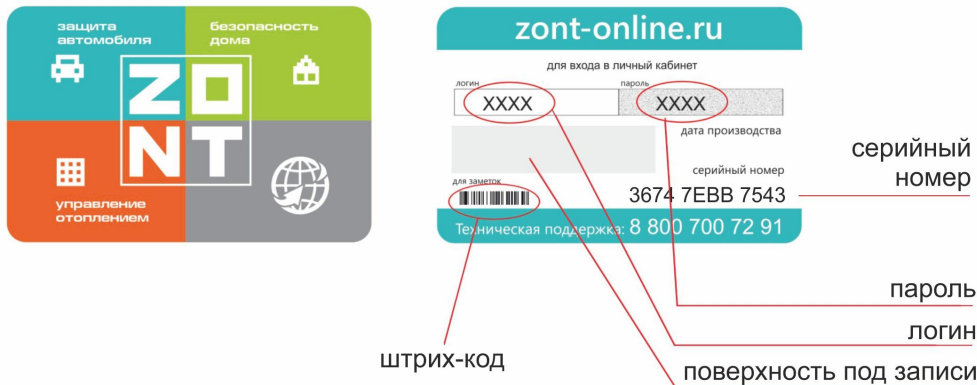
защита автомобиля

безопасность дома

ZO
NT

управление отоплением

zont-online.ru

для входа в личный кабинет

логин
XXXX

пароль
XXXX

дата производства

серийный номер
3674 7EBB 7543

для заметок

Техническая поддержка: 8 800 700 72 91

серийный номер

пароль

логин

штрих-код

поверхность под записи